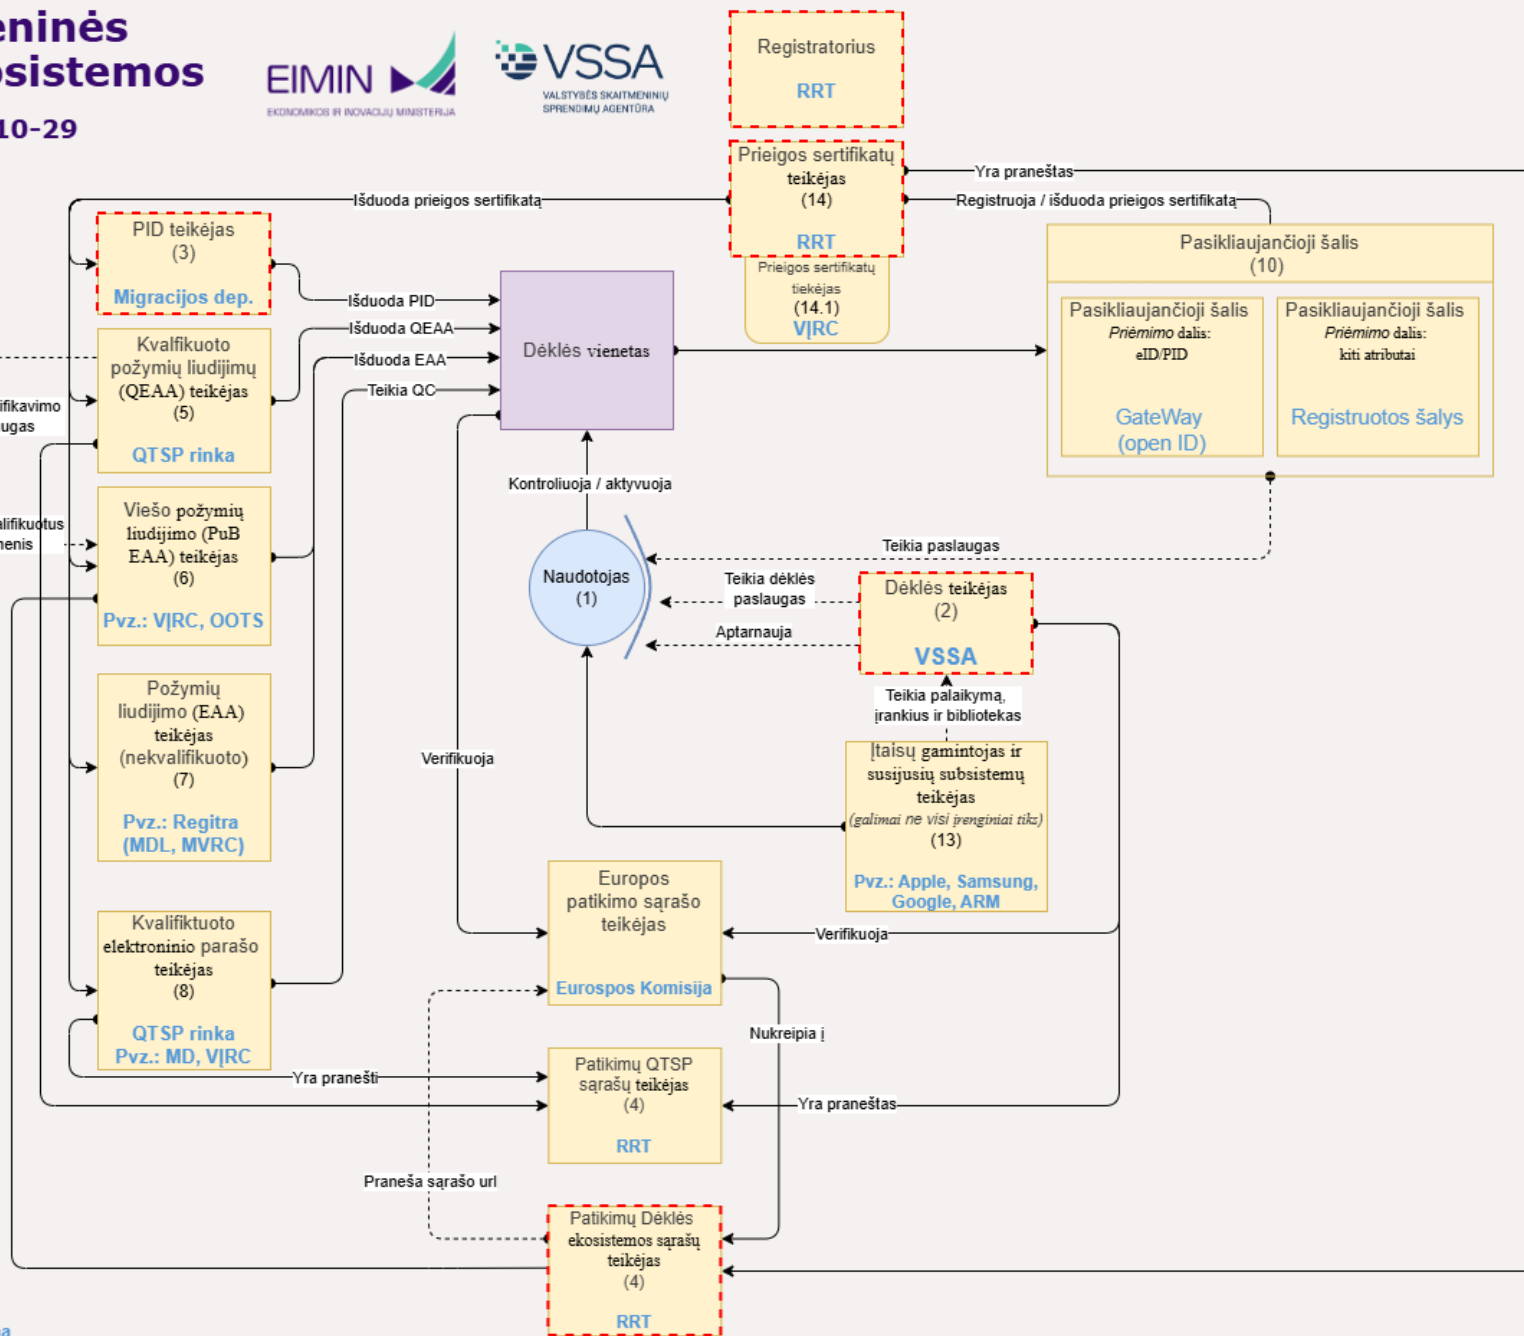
eninės
sistemos
10-29

EIMIN
EKONOMIKOS IR INOVACIJŲ MINISTERIJA

VSSA
VALSTYBĖS SKAITMENINIŲ SPRENDIMŲ AGENTŪRA

Registratorius
RRT

Prieigos sertifikatų teikėjas
(14)
RRT

Prieigos sertifikatų tiekėjas
(14.1)
VĮRC

Yra praneštas
Registruoja / išduoda prieigos sertifikatą
Išduoda prieigos sertifikatą

PID teikėjas
(3)
Migracijos dep.

Kvalfikuoto požymių liudijimų (QEAA) teikėjas
(5)
QTSP rinka

Viešo požymių liudijimo (PuB EAA) teikėjas
(6)
Pvz.: VĮRC, OOTS

Požymių liudijimo (EAA) teikėjas (nekvalifikuoto)
(7)
Pvz.: Regitra (MDL, MVRC)

Kvalifiktuoto elektroninio parašo teikėjas
(8)
QTSP rinka
Pvz.: MD, VĮRC

ifikavimo
ugas
lifikuotus
nenis

Išduoda PID
Išduoda QEAA
Išduoda EAA
Teikia QC

Dėklės vienetas

Pasikliaujančioji šalis
(10)
Pasikliaujančioji šalis
Priėmimo dalis:
eID/PID
GateWay
(open ID)
Pasikliaujančioji šalis
Priėmimo dalis:
kiti atributai
Registruotos šalys

Kontroliuoja / aktyvuoja
Teikia paslaugas
Naudotojas
(1)
Teikia dėklės paslaugas
Aptarnauja
Dėklės teikėjas
(2)
VSSA
Teikia palaikymą, įrankius ir bibliotekas

Verifikuoja

Įtaisų gamintojas ir susijusių subsistemų teikėjas
(galimai ne visi įrenginiai tik;)
(13)
Pvz.: Apple, Samsung, Google, ARM

Europos patikimo sąrašo teikėjas
Eurospos Komisija
Verifikuoja
Nukreipia į

Yra pranešti
Patikimų QTSP sąrašų teikėjas
(4)
RRT
Yra praneštas

Praneša sąrašo url
Patikimų Dėklės ekosistemos sąrašų teikėjas
(4)
RRT